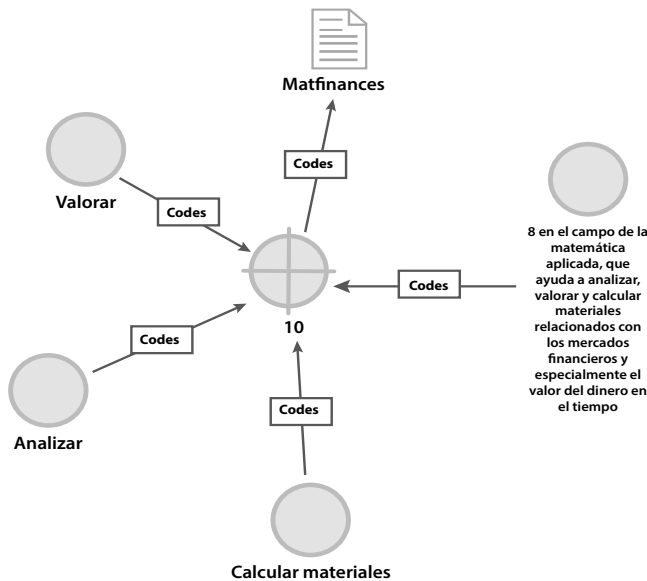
Matfinances

Codes

Valorar

Codes

8 en el campo de la matemática aplicada, que ayuda a analizar, valorar y calcular materiales relacionados con los mercados financieros y especialmente el valor del dinero en el tiempo

Codes

Codes

10

Analizar

Codes

Calcular materiales